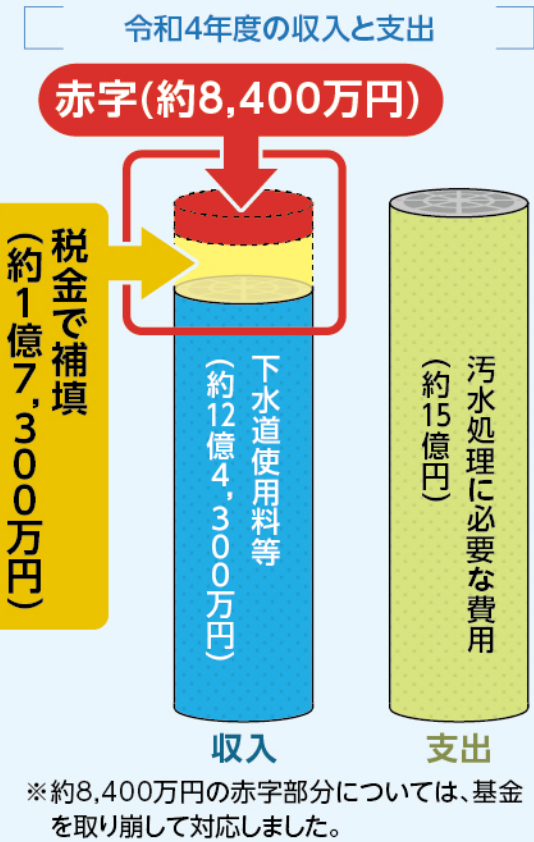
令和4年度の収入と支出

赤字(約8,400万円)

税金で補填
(約1億7,300万円)

下水道使用料等
(約12億4,300万円)

汚水処理に必要な費用
(約15億円)

収入

支出

※約8,400万円の赤字部分については、基金を取り崩して対応しました。